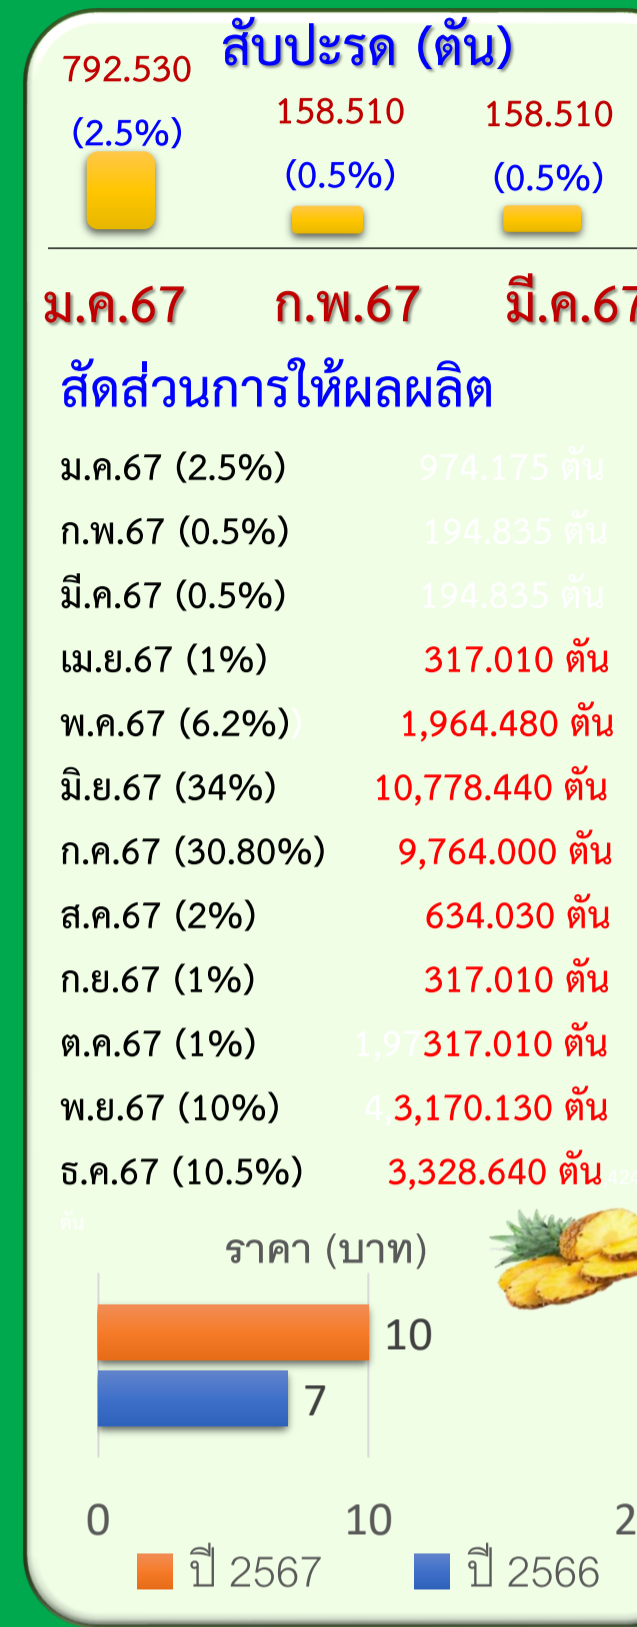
สับปะรด (ตัน)

792.530
(2.5%)

158.510
(0.5%)

158.510
(0.5%)

ม.ค.67 ก.พ.67 มี.ค.67

สัดส่วนการให้ผลผลิต

ม.ค.67 (2.5%) 974.175 ตัน
ก.พ.67 (0.5%) 194.835 ตัน
มี.ค.67 (0.5%) 194.835 ตัน
เม.ย.67 (1%) 317.010 ตัน
พ.ค.67 (6.2%) 1,964.480 ตัน
มิ.ย.67 (34%) 10,778.440 ตัน
ก.ค.67 (30.80%) 9,764.000 ตัน
ส.ค.67 (2%) 634.030 ตัน
ก.ย.67 (1%) 317.010 ตัน
ต.ค.67 (1%) 317.010 ตัน
พ.ย.67 (10%) 3,170.130 ตัน
ธ.ค.67 (10.5%) 3,328.640 ตัน

ราคา (บาท)

10
7

0 10 2

ปี 2567 ปี 2566